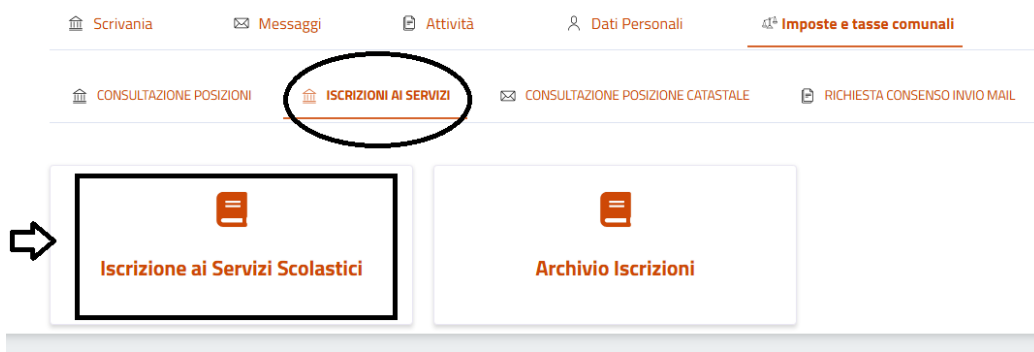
Scrivania Messaggi Attività Dati Personali Imposte e tasse comunali

CONSULTAZIONE POSIZIONI ISCRIZIONI AI SERVIZI CONSULTAZIONE POSIZIONE CATASTALE RICHIESTA CONSENSO INVIO MAIL

Iscrizione ai Servizi Scolastici

Archivio Iscrizioni